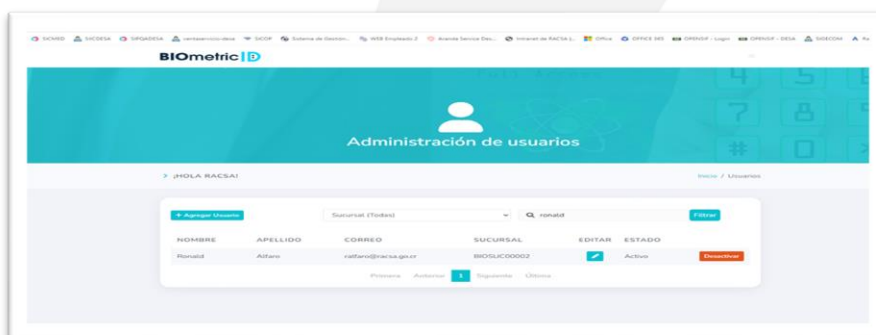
SICHRD SICDESA SIPOADESA ventaservicio-desa SICOP Sistema de Gestion... WEB Empleado 2 Avante Service Des... Intranet de RACSA (... Office OFFICE 365 OPENSIF - Login OPENSIF - DESA SIDECOM

BIOmetric ID

Administración de usuarios

> ¡HOLA RACSA!

Inicio / Usuarios

+ Agregar Usuario

Sucursal (Todas)

ronald

Filtrar

| NOMBRE | APELLIDO | CORREO | SUCURSAL | EDITAR | ESTADO | |
|---|---|---|---|---|---|---|
| Ronald | Alfaro | ralfaro@racsa.go.cr | BIOSUC00002 | | Activo | Desactivar |

Primera Anterior 1 Siguiente Última